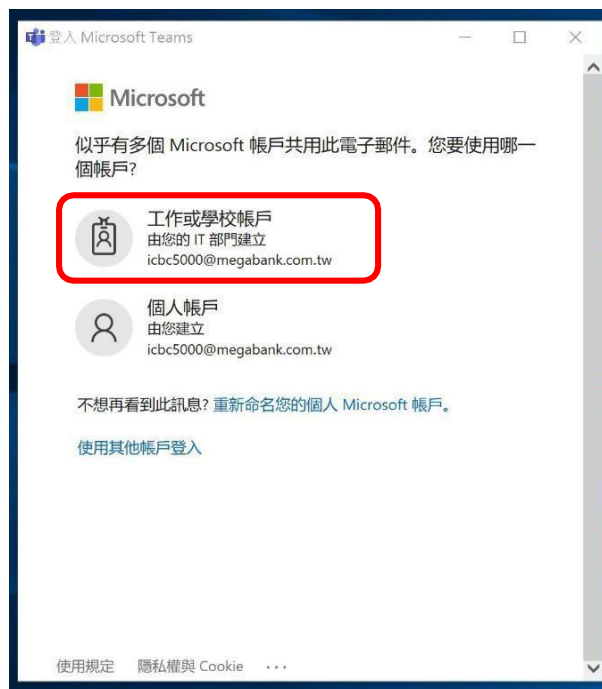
登入 Microsoft Teams

Microsoft

似乎有多個 Microsoft 帳戶共用此電子郵件。您要使用哪一個帳戶?

工作或學校帳戶
由您的 IT 部門建立
icbc5000@megabank.com.tw

個人帳戶
由您建立
icbc5000@megabank.com.tw

不想再看到此訊息? 重新命名您的個人 Microsoft 帳戶。

使用其他帳戶登入

使用規定 隱私權與 Cookie ...